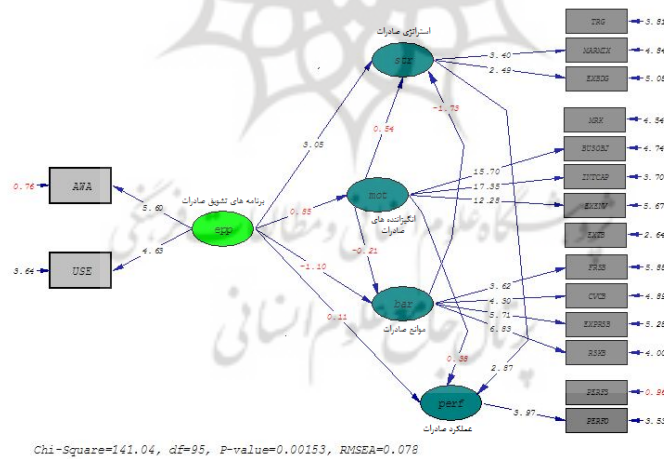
استراتژی صادرات
str
TRG 3.81
MARMIX 4.0
EXBOG 5.05
3.40
2.49
-1.73
0.54
3.08
mot
انگیزاننده های صادرات
MRK 4.54
BUSOBJ 4.74
INTCAP 3.70
EXENV 5.67
EXTB 2.64
15.70
17.35
12.28
برنامه های تشویق صادرات
epp
0.55
-0.21
AWA 0.76
5.60
USE 3.64
4.63
-1.10
bar
موانع صادرات
3.62
4.30
5.71
6.83
FRSB 5.85
CVCB 4.89
EXPRSB 5.25
RSKB 4.00
0.11
0.38
2.87
perf
عملکرد صادرات
3.87
PERSS 0.96
PERFD 3.53
Chi-Square=141.04, df=95, P-value=0.00153, RMSEA=0.078